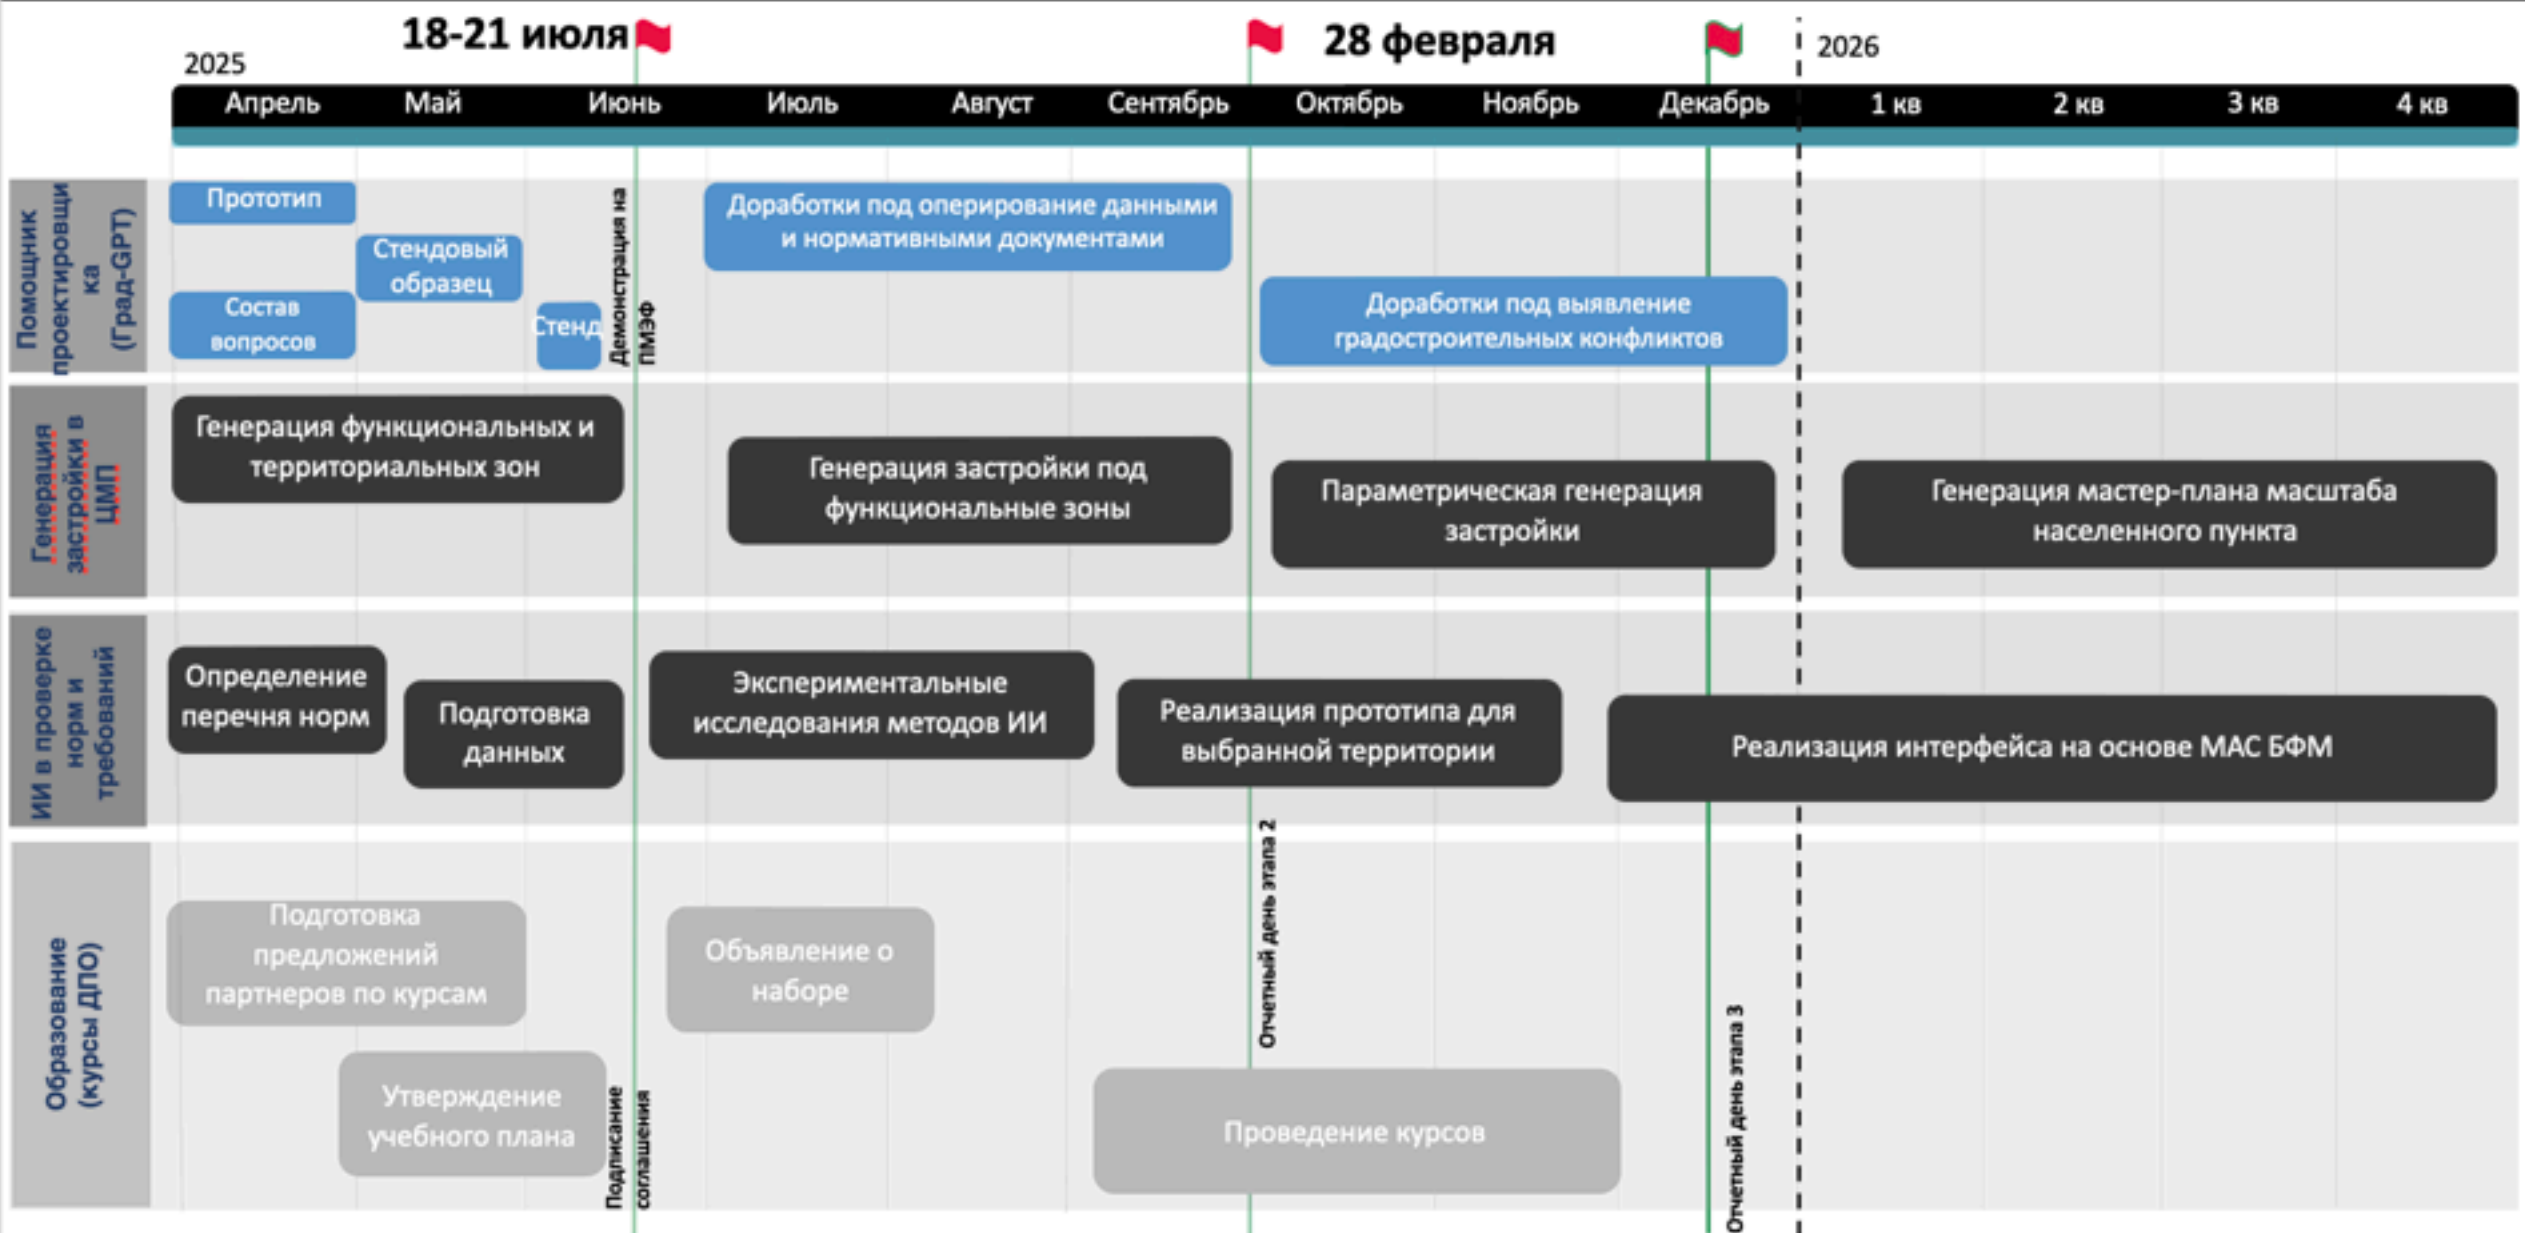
18-21 июля

28 февраля

2025

2026

| Апрель | Май | Июнь | Июль | Август | Сентябрь | Октябрь | Ноябрь | Декабрь | 1 кв | 2 кв | 3 кв | 4 кв |
|---|---|---|---|---|---|---|---|---|---|---|---|---|

Помощник проектировщика (Град-GPT)

Прототип

Стендовый образец

Состав вопросов

Стенд

Демонстрация на ПМЭФ

Доработки под оперирование данными и нормативными документами

Доработки под выявление градостроительных конфликтов

Генерация застройки в ЦМП

Генерация функциональных и территориальных зон

Генерация застройки под функциональные зоны

Параметрическая генерация застройки

Генерация мастер-плана масштаба населенного пункта

ИИ в проверке норм и требований

Определение перечня норм

Подготовка данных

Экспериментальные исследования методов ИИ

Реализация прототипа для выбранной территории

Реализация интерфейса на основе МАС БФМ

Образование (курсы ДПО)

Подготовка предложений партнеров по курсам

Объявление о наборе

Отчетный день этапа 2

Отчетный день этапа 3

Утверждение учебного плана

Подписание соглашения

Проведение курсов